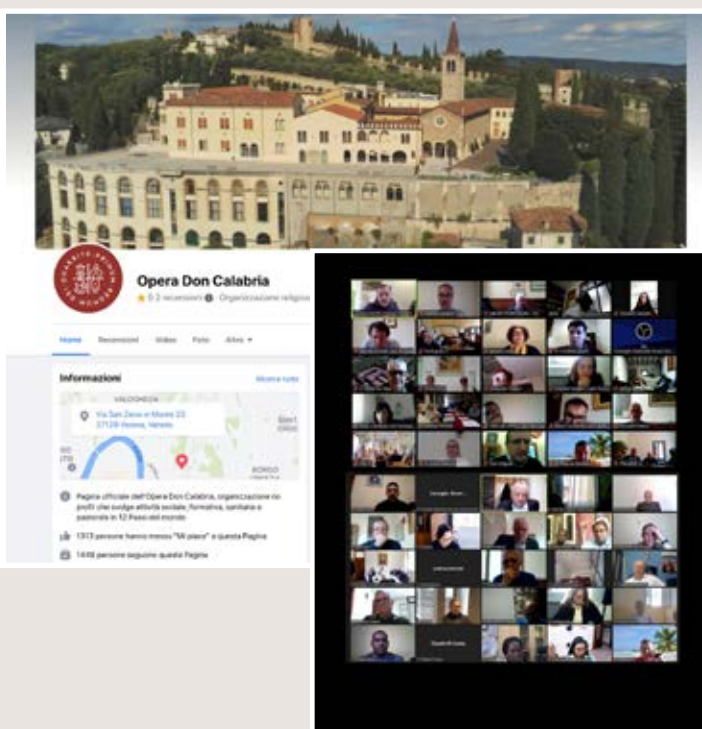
CHARITAS PROPTER MUNDUM

Opera Don Calabria

5 2 recensioni · Organizzazione religiosa

Home Recensioni Video Foto Altro

Informazioni

Mostra tutto

VALDONEGA

Via San Zeno in Monte 23 37129 Verona, Veneto

BORGO

Pagina ufficiale dell'Opera Don Calabria, organizzazione no profit che svolge attività sociale, formativa, sanitaria e pastorale in 12 Paesi nel mondo

1313 persone hanno messo "Mi piace" a questa Pagina

1456 persone seguono questa Pagina